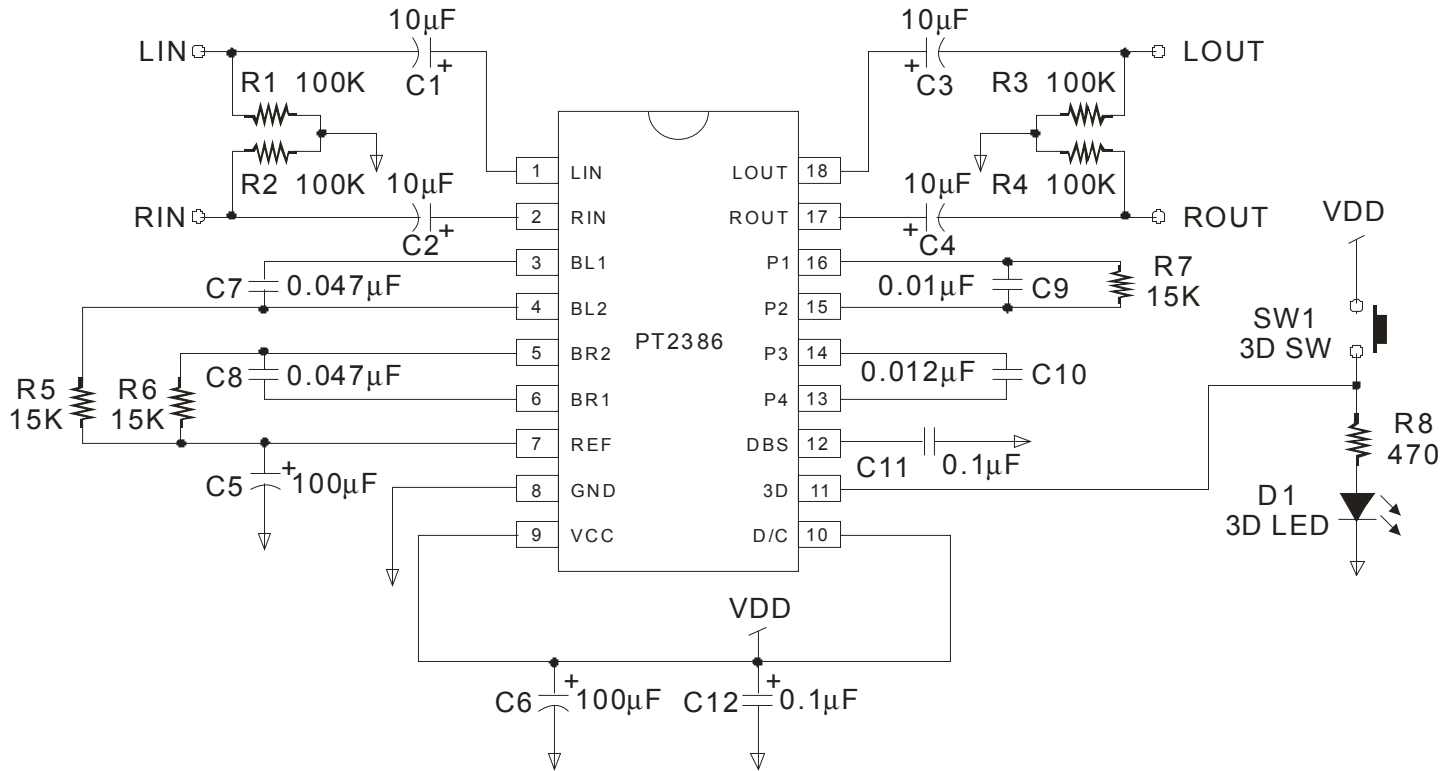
LIN
10μF
C1 +
R1 100K
R2 100K
10μF
RIN
C2 +
10μF
+ C3
LOUT
R3 100K
R4 100K
10μF
ROUT
+ C4
1 LIN
2 RIN
3 BL1
4 BL2
5 BR2
6 BR1
7 REF
8 GND
9 VCC
PT2386
18 LOUT
17 ROUT
16 P1
15 P2
14 P3
13 P4
12 DBS
11 3D
10 D/C
C7 0.047μF
C8 0.047μF
R5 15K
R6 15K
C5 + 100μF
0.01μF C9
R7 15K
0.012μF C10
C11 0.1μF
VDD
SW1 3D SW
R8 470
D1 3D LED
VDD
C6 + 100μF
C12 + 0.1μF